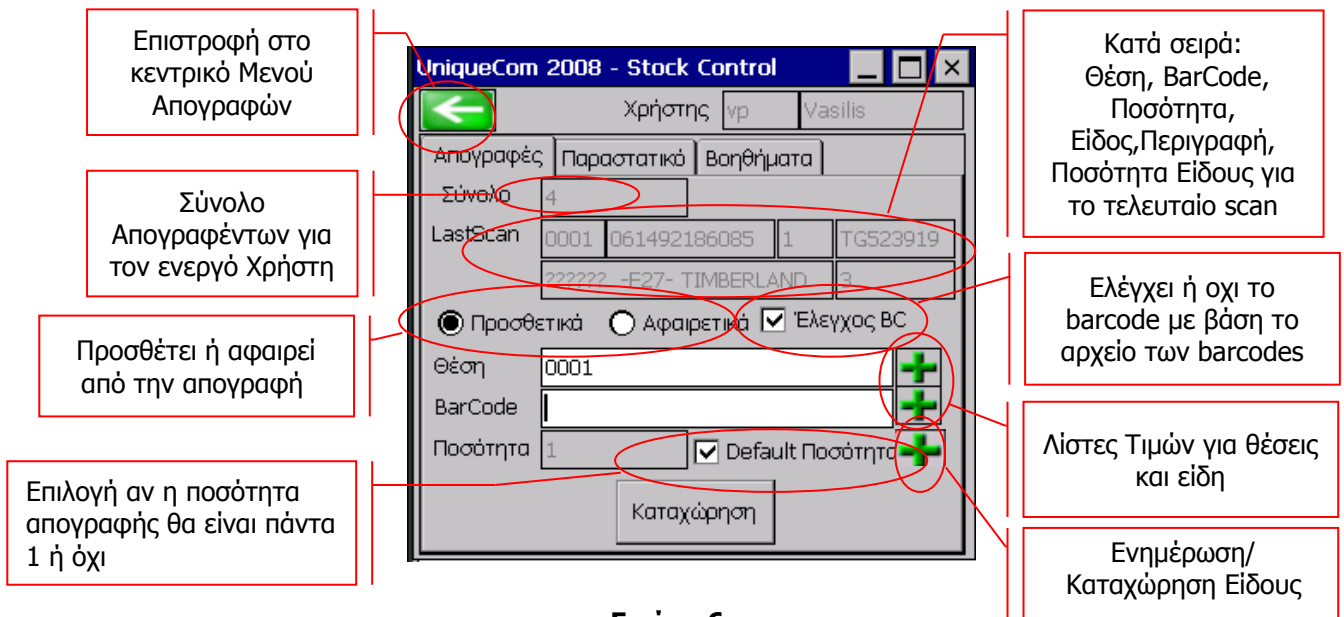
Επιστροφή στο κεντρικό Μενού Απογραφών

UniqueCom 2008 - Stock Control

Χρήστης vp Vasilis

Απογραφές | Παραστατικό | Βοηθήματα

Σύνολο 4

LastScan 0001 061492186085 1 TG523919

?????? -E27- TIMBERLAND 3

Προσθετικά Αφαιρετικά Έλεγχος BC

Θέση 0001

BarCode

Ποσότητα 1 Default Ποσότητα

Καταχώρηση

Κατά σειρά: Θέση, BarCode, Ποσότητα, Είδος,Περιγραφή, Ποσότητα Είδους για το τελευταίο scan

Σύνολο Απογραφέντων για τον ενεργό Χρήστη

Ελέγχει ή οχι το barcode με βάση το αρχείο των barcodes

Προσθέτει ή αφαιρεί από την απογραφή

Λίστες Τιμών για θέσεις και είδη

Επιλογή αν η ποσότητα απογραφής θα είναι πάντα 1 ή όχι

Ενημέρωση/ Καταχώρηση Είδους

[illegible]